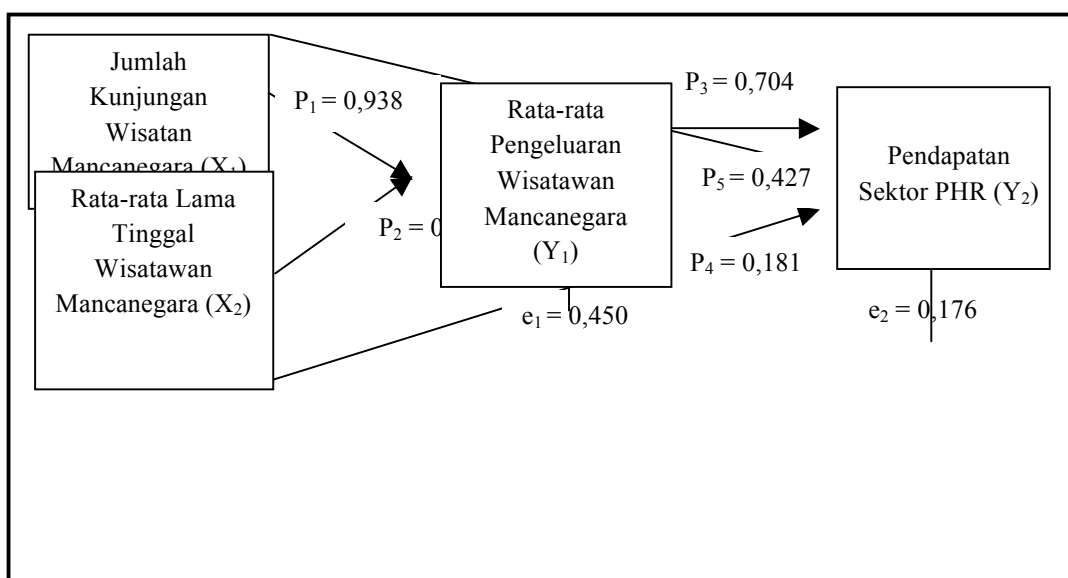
Jumlah Kunjungan Wisatan Mancanegara ($X_1$)

$P_1 = 0,938$

Rata-rata Lama Tinggal Wisatawan Mancanegara ($X_2$)

$P_2 = 0$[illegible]

Rata-rata Pengeluaran Wisatawan Mancanegara ($Y_1$)

$e_1 = 0,450$

$P_3 = 0,704$

$P_5 = 0,427$

$P_4 = 0,181$

Pendapatan Sektor PHR ($Y_2$)

$e_2 = 0,176$